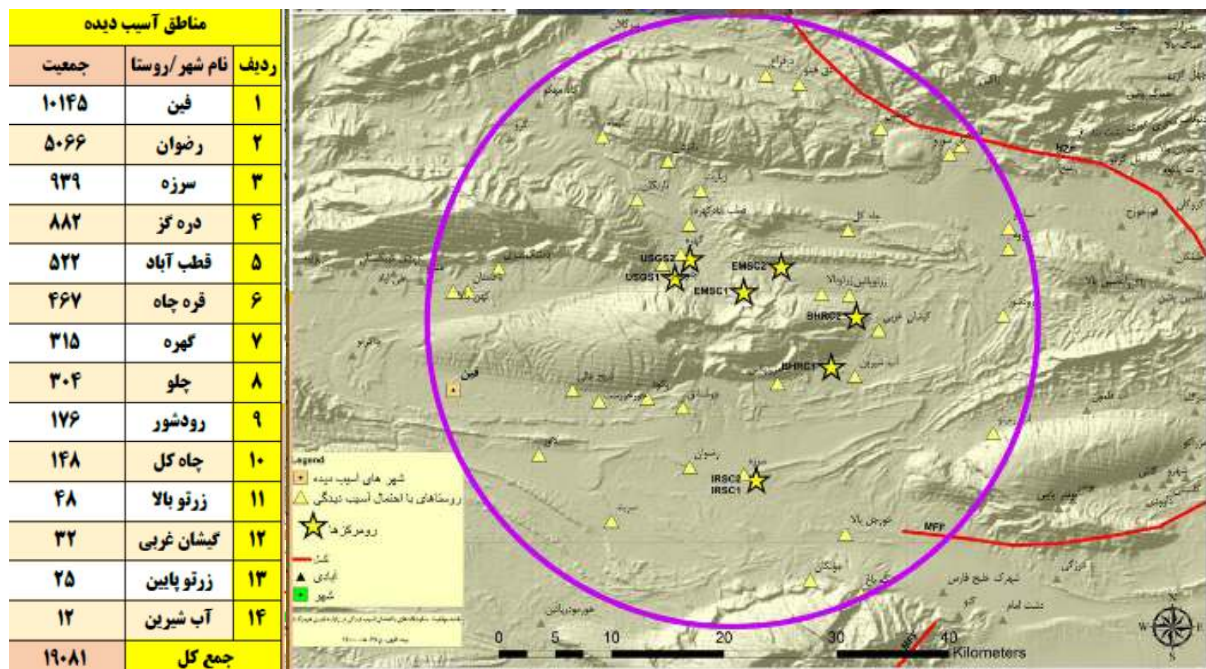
مناطق آسیب دیده

| ردیف | نام شهر/روستا | جمعیت |
|---|---|---|
| ۱ | فین | ۱۰۱۴۵ |
| ۲ | رضوان | ۵۰۶۶ |
| ۳ | سرزه | ۹۳۹ |
| ۴ | دره گز | ۸۸۲ |
| ۵ | قطب آباد | ۵۲۲ |
| ۶ | قره چاه | ۴۶۷ |
| ۷ | گهره | ۳۱۵ |
| ۸ | چلو | ۳۰۴ |
| ۹ | رودشور | ۱۷۶ |
| ۱۰ | چاه کل | ۱۴۸ |
| ۱۱ | زرتو بالا | ۴۸ |
| ۱۲ | گیشان غربی | ۳۲ |
| ۱۳ | زرتو پایین | ۲۵ |
| ۱۴ | آب شیرین | ۱۲ |
| جمع کل | | ۱۹۰۸۱ |

USGS2
USGS1
EMSC2
EMSC1
BHRC2
BHRC1
IRSC2
IRSC1
فین
MFF

Legend
شهر های آسیب دیده
روستاهای با احتمال آسیب دیدگی
رومرکز ها
گسل
آبادی
شهر

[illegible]

0 5 10 20 30 40 Kilometers